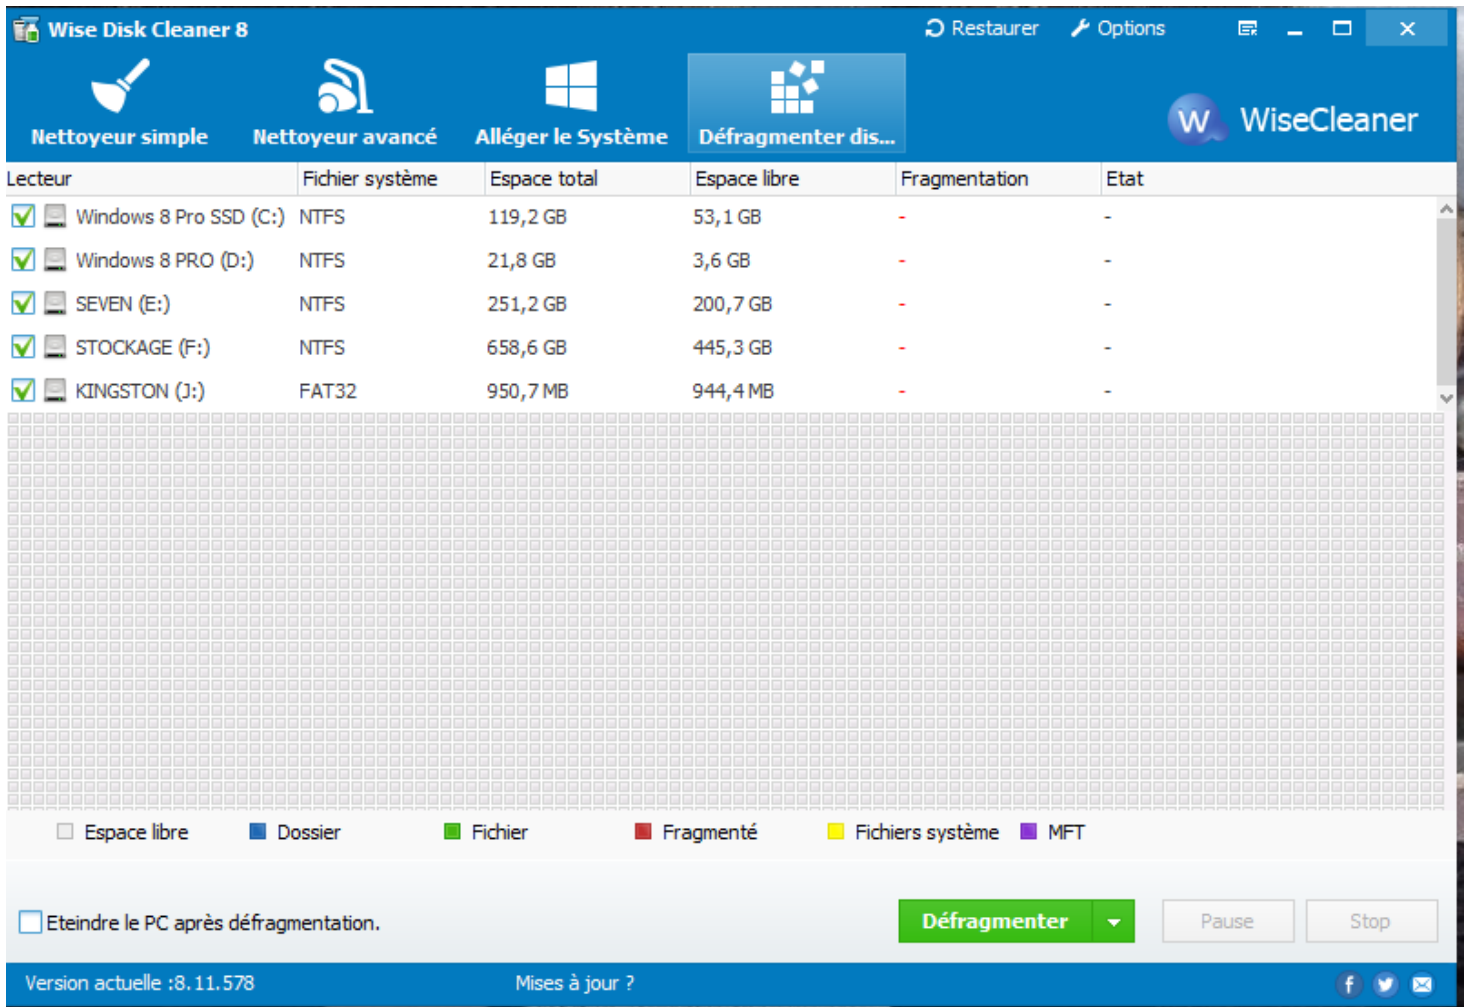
Wise Disk Cleaner 8

Restaurer Options

Nettoyeur simple Nettoyeur avancé Alléger le Système Défragmenter dis...

WiseCleaner

| Lecteur | Fichier système | Espace total | Espace libre | Fragmentation | Etat |
|---|---|---|---|---|---|
| Windows 8 Pro SSD (C:) | NTFS | 119,2 GB | 53,1 GB | - | - |
| Windows 8 PRO (D:) | NTFS | 21,8 GB | 3,6 GB | - | - |
| SEVEN (E:) | NTFS | 251,2 GB | 200,7 GB | - | - |
| STOCKAGE (F:) | NTFS | 658,6 GB | 445,3 GB | - | - |
| KINGSTON (J:) | FAT32 | 950,7 MB | 944,4 MB | - | - |

Espace libre Dossier Fichier Fragmenté Fichiers système MFT

Eteindre le PC après défragmentation.

Défragmenter Pause Stop

Version actuelle :8.11.578 Mises à jour ?